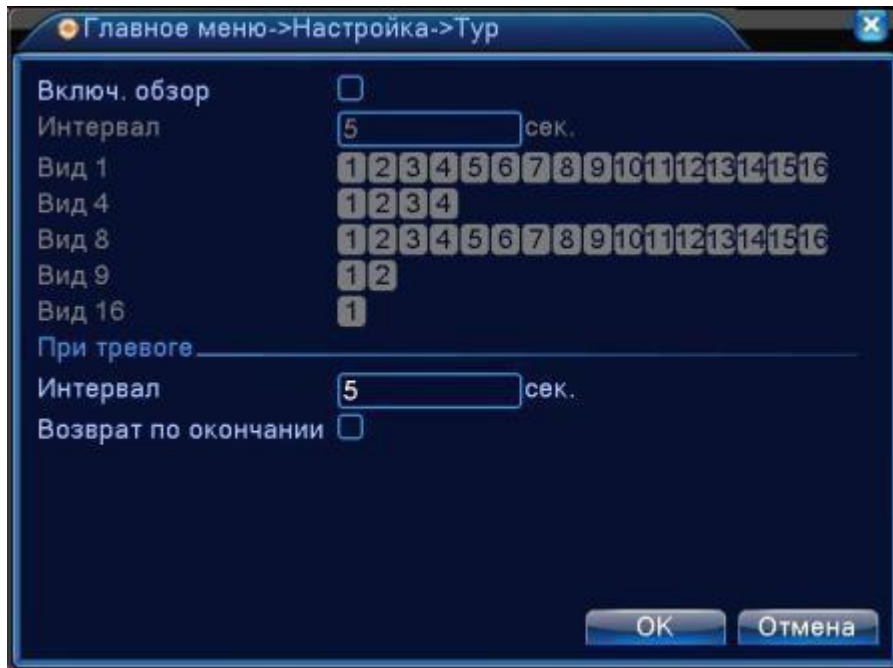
Главное меню->Настройка->Тур

Включ. обзор
Интервал 5 сек.
Вид 1 1 2 3 4 5 6 7 8 9 10 11 12 13 14 15 16
Вид 4 1 2 3 4
Вид 8 1 2 3 4 5 6 7 8 9 10 11 12 13 14 15 16
Вид 9 1 2
Вид 16 1

При тревоге

Интервал 5 сек.
Возврат по окончании

OK Отмена